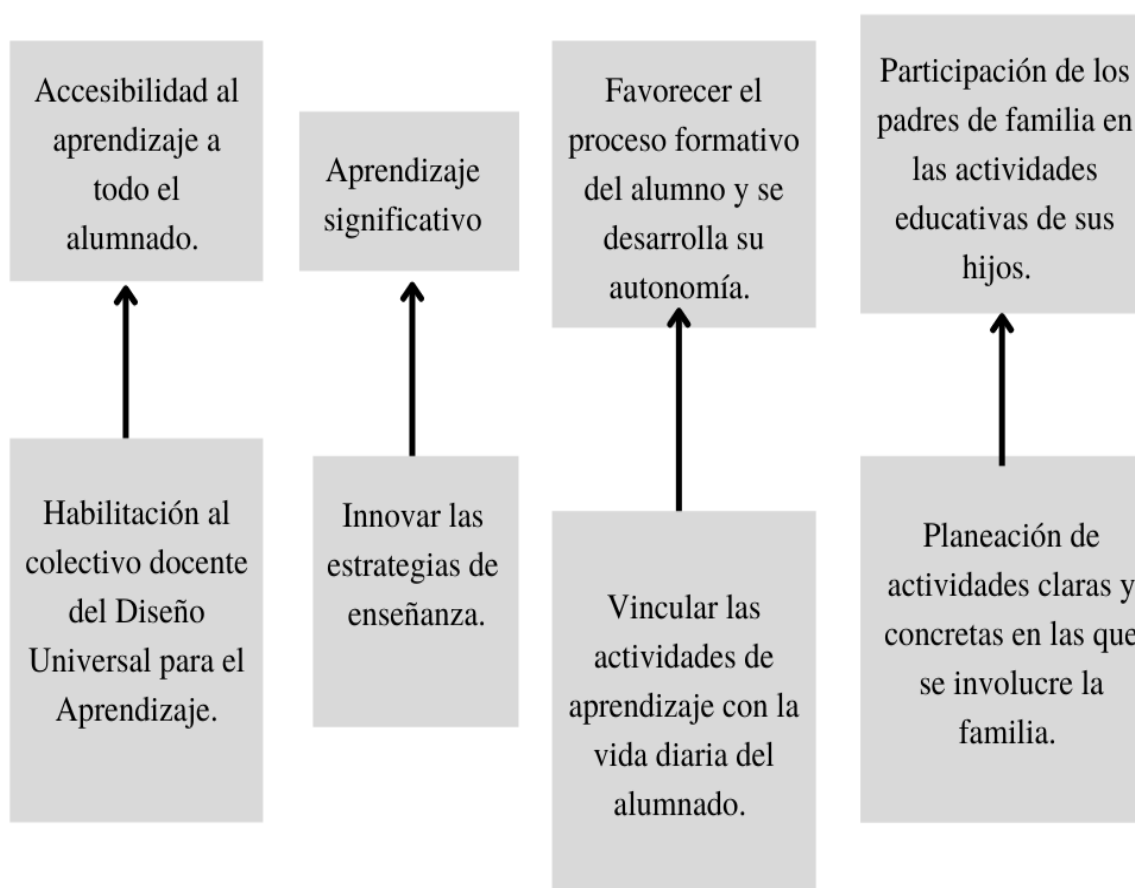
Accesibilidad al aprendizaje a todo el alumnado.

Aprendizaje significativo

Favorecer el proceso formativo del alumno y se desarrolla su autonomía.

Participación de los padres de familia en las actividades educativas de sus hijos.

Habilitación al colectivo docente del Diseño Universal para el Aprendizaje.

Innovar las estrategias de enseñanza.

Vincular las actividades de aprendizaje con la vida diaria del alumnado.

Planeación de actividades claras y concretas en las que se involucre la familia.